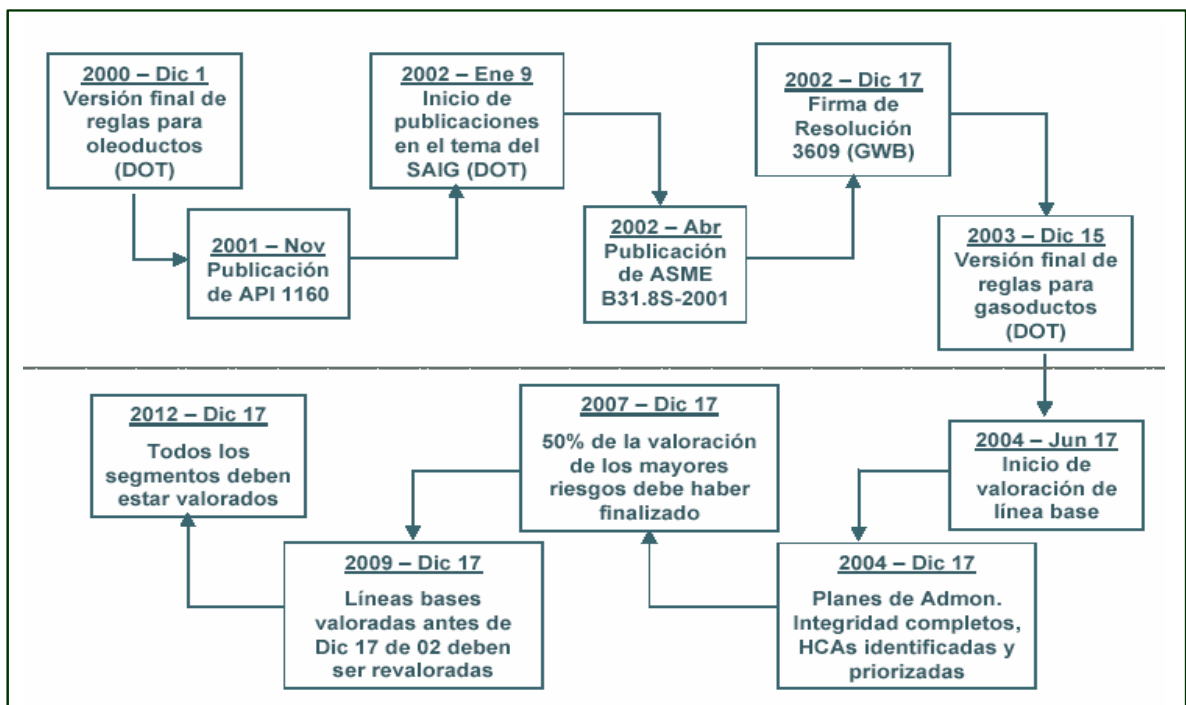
2000 – Dic 1
Versión final de reglas para oleoductos (DOT)

2001 – Nov
Publicación de API 1160

2002 – Ene 9
Inicio de publicaciones en el tema del SAIG (DOT)

2002 – Abr
Publicación de ASME B31.8S-2001

2002 – Dic 17
Firma de Resolución 3609 (GWB)

2003 – Dic 15
Versión final de reglas para gasoductos (DOT)

2004 – Jun 17
Inicio de valoración de línea base

2004 – Dic 17
Planes de Admon. Integridad completos, HCAs identificadas y priorizadas

2007 – Dic 17
50% de la valoración de los mayores riesgos debe haber finalizado

2009 – Dic 17
Líneas bases valoradas antes de Dic 17 de 02 deben ser revaloradas

2012 – Dic 17
Todos los segmentos deben estar valorados